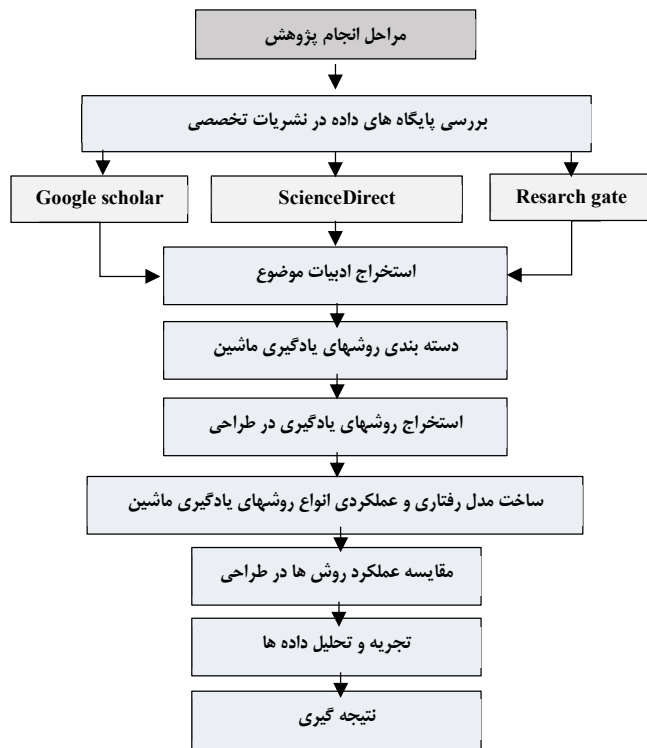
مراحل انجام پژوهش

بررسی پایگاه های داده در نشریات تخصصی

Resarch gate

ScienceDirect

Google scholar

استخراج ادبیات موضوع

دسته بندی روشهای یادگیری ماشین

استخراج روشهای یادگیری در طراحی

ساخت مدل رفتاری و عملکردی انواع روشهای یادگیری ماشین

مقایسه عملکرد روش ها در طراحی

تجریه و تحلیل داده ها

نتیجه گیری